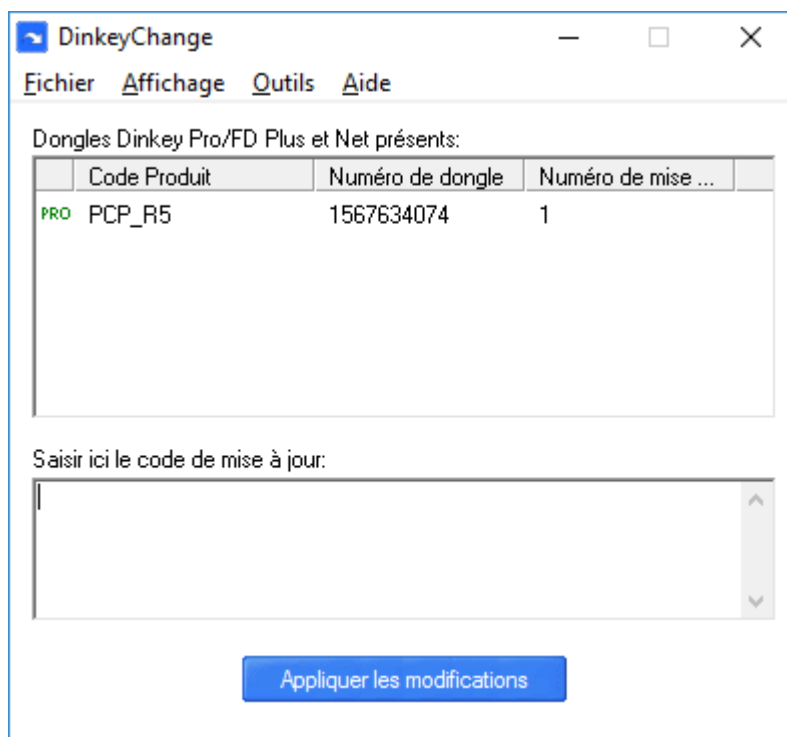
DinkeyChange

Fichier Affichage Outils Aide

Dongles Dinkey Pro/FD Plus et Net présents:

| | Code Produit | Numéro de dongle | Numéro de mise ... |
|---|---|---|---|
| PRO | PCP_R5 | 1567634074 | 1 |

Saisir ici le code de mise à jour:

Appliquer les modifications